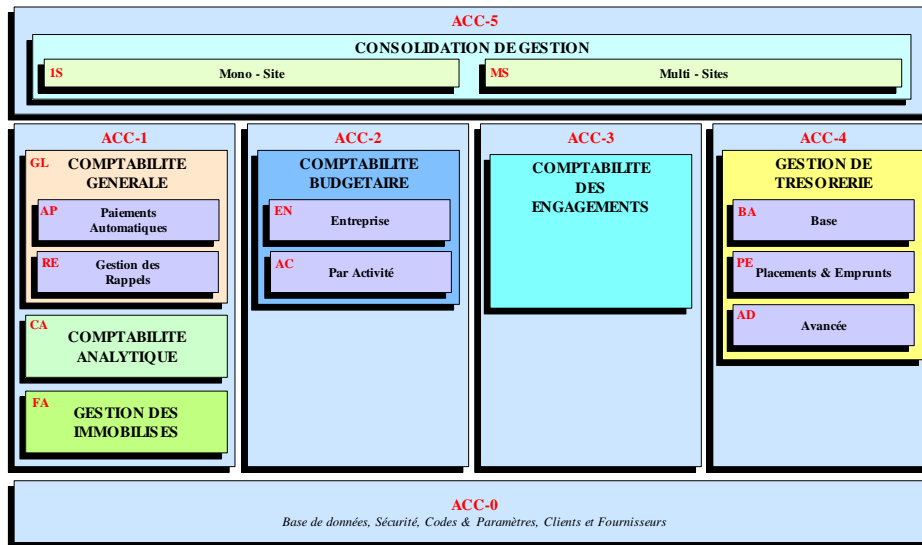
ACC-5

CONSOLIDATION DE GESTION

1S Mono - Site

MS Multi - Sites

ACC-1

GL COMPTABILITE GENERALE

AP Paiements Automatiques

RE Gestion des Rappels

CA COMPTABILITE ANALYTIQUE

FA GESTION DES IMMOBILISES

ACC-2

COMPTABILITE BUDGETAIRE

EN Entreprise

AC Par Activité

ACC-3

COMPTABILITE DES ENGAGEMENTS

ACC-4

GESTION DE TRESORERIE

BA Base

PE Placements & Emprunts

AD Avancée

ACC-0

Base de données, Sécurité, Codes & Paramètres, Clients et Fournisseurs